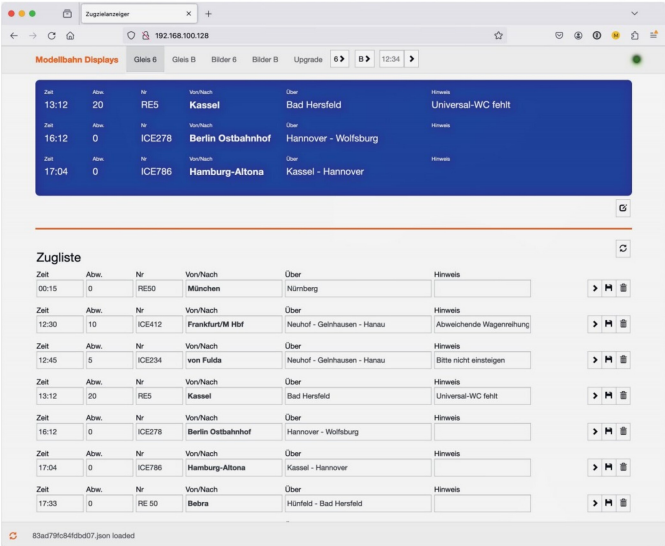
Zugzielanzeiger

192.168.100.128

Modellbahn Displays | Gleis 6 | Gleis B | Bilder 6 | Bilder B | Upgrade | 6 | B | 12:34

| Zeit | Abw. | Nr | Von/Nach | Über | Hinweis |
|---|---|---|---|---|---|
| 13:12 | 20 | RE5 | Kassel | Bad Hersfeld | Universal-WC fehlt |
| 16:12 | 0 | ICE278 | Berlin Ostbahnhof | Hannover - Wolfsburg | |
| 17:04 | 0 | ICE786 | Hamburg-Altona | Kassel - Hannover | |

Zugliste

| Zeit | Abw. | Nr | Von/Nach | Über | Hinweis |
|---|---|---|---|---|---|
| 00:15 | 0 | RE50 | München | Nürnberg | |
| 12:30 | 10 | ICE412 | Frankfurt/M Hbf | Neuhof - Gelnhausen - Hanau | Abweichende Wagenreihung |
| 12:45 | 5 | ICE234 | von Fulda | Neuhof - Gelnhausen - Hanau | Bitte nicht einsteigen |
| 13:12 | 20 | RE5 | Kassel | Bad Hersfeld | Universal-WC fehlt |
| 16:12 | 0 | ICE278 | Berlin Ostbahnhof | Hannover - Wolfsburg | |
| 17:04 | 0 | ICE786 | Hamburg-Altona | Kassel - Hannover | |
| 17:33 | 0 | RE 50 | Bebra | Hünfeld - Bad Hersfeld | |

83ad79fc84fdbd07.json loaded